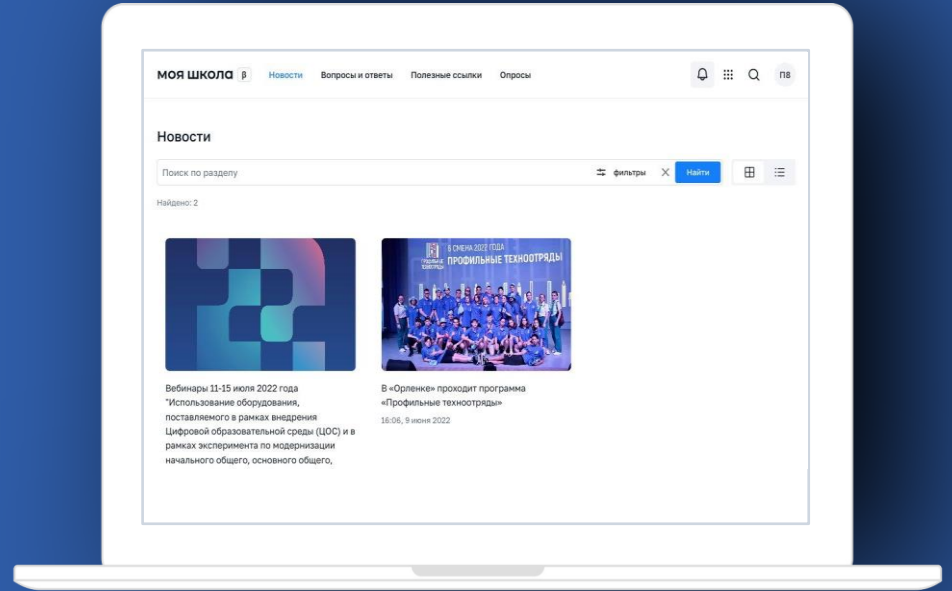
моя школа β Новости Вопросы и ответы Полезные ссылки Опросы ПВ

Новости

Поиск по разделу фильтры Найти

Найдено: 2

6 СМЕНА 2022 ГОДА ПРОФИЛЬНЫЕ ТЕХНООТРЯДЫ

Вебинары 11-15 июля 2022 года "Использование оборудования, поставляемого в рамках внедрения Цифровой образовательной среды (ЦОС) и в рамках эксперимента по модернизации начального общего, основного общего,

В «Орленке» проходит программа «Профильные техноотряды»

16:06, 9 июня 2022